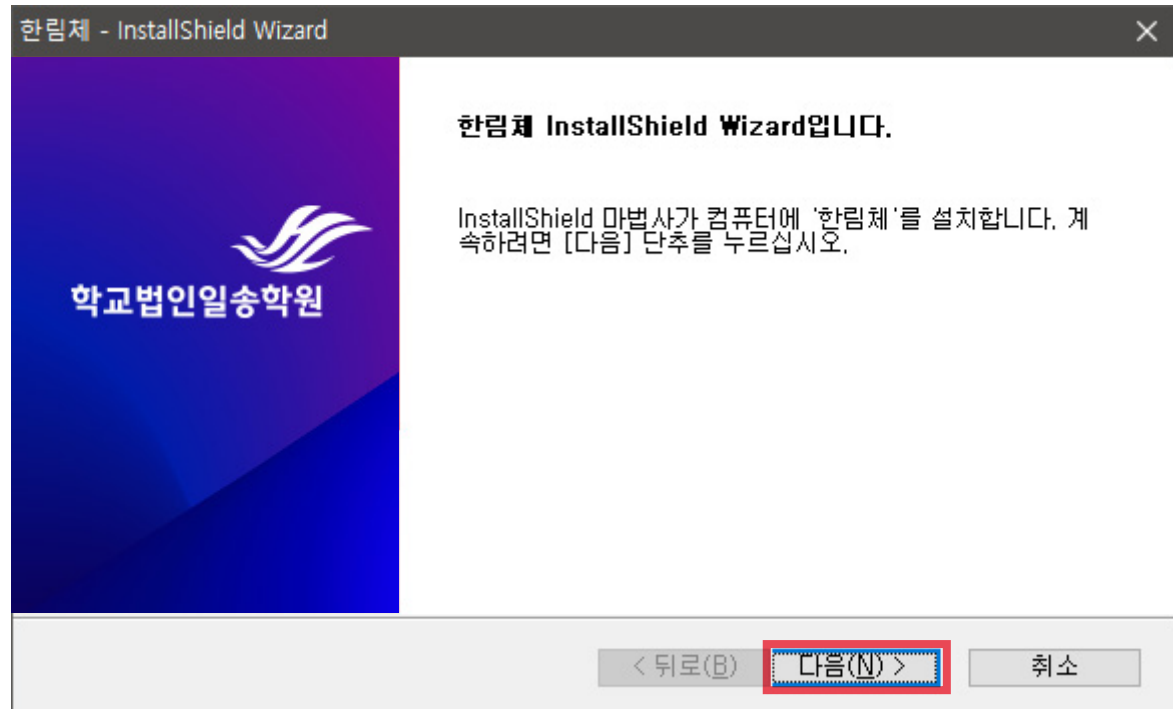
한림체 - InstallShield Wizard

×

학교법인일송학원

한림체 InstallShield Wizard입니다.

InstallShield 마법사가 컴퓨터에 '한림체'를 설치합니다. 계속하려면 [다음] 단추를 누르십시오.

< 뒤로(B)

다음(N) >

취소